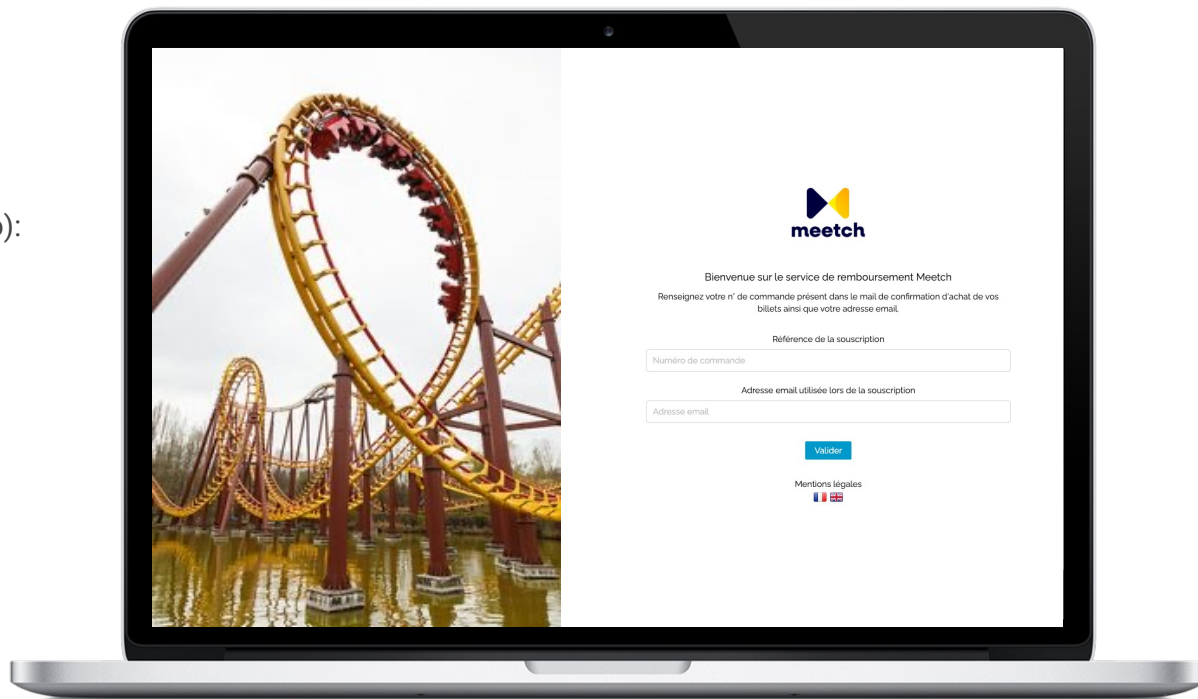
):

meetch

Bienvenue sur le service de remboursement Meetch

Renseignez votre n° de commande présent dans le mail de confirmation d'achat de vos billets ainsi que votre adresse email.

Référence de la souscription

Numéro de commande

Adresse email utilisée lors de la souscription

Adresse email

Valider

Mentions légales